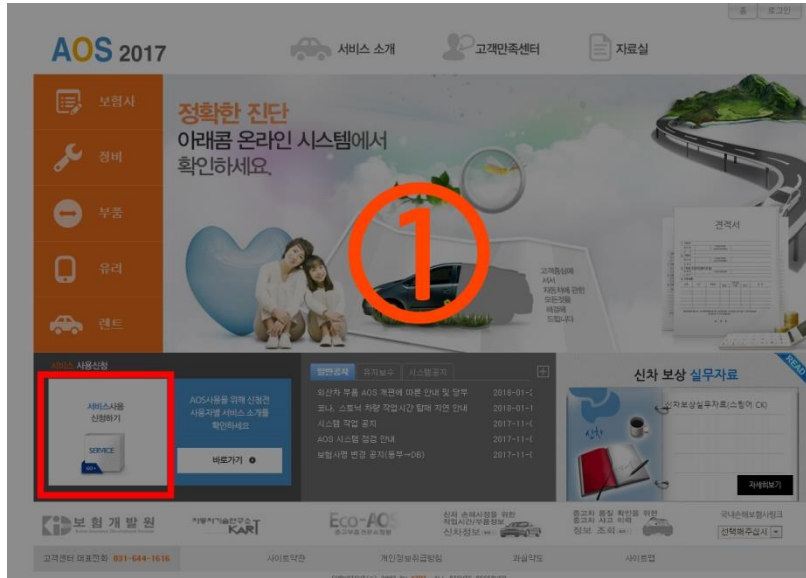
홈 | 로그인

AOS 2017

서비스 소개

고객만족센터

자료실

보험사

정비

부품

유리

렌트

정확한 진단
아래콤 온라인 시스템에서
확인하세요.

①

견적서

고객중심에서
저동차에 관한
모든것을
해결해
드립니다

서비스 사용신청

서비스사용
신청하기

SERVICE

AOS사용을 위해 신청전
사용자별 서비스 소개를
확인하세요

바로가기

일반공지 | 유지보수 | 시스템공지

외산차 부품 AOS 계정에 따른 안내 및 당부 2018-01-1
코나, 스토닉 차량 작업시간 탑재 지연 안내 2018-01-1
시스템 작업 공지 2017-11-(
AOS 시스템 점검 안내 2017-11-(
보험사명 변경 공지(동부→DB) 2017-11-(

신차 보상 실무자료

READ

신차보상실무자료(스탠더 CK)

자세히보기

보험개발원

자동차기술연구소 KART

Eco-AOS

신차 손해사정을 위한 작업시간/부품정보 신차정보

중고차 통합 확인을 위한 중고차 사고 이력 정보 조회

국내손해보험사링크
선택해주십시오

고객센터 대표전화 031-644-1616

사이트약관

개인정보취급방침

찾아오시는길

사이트맵